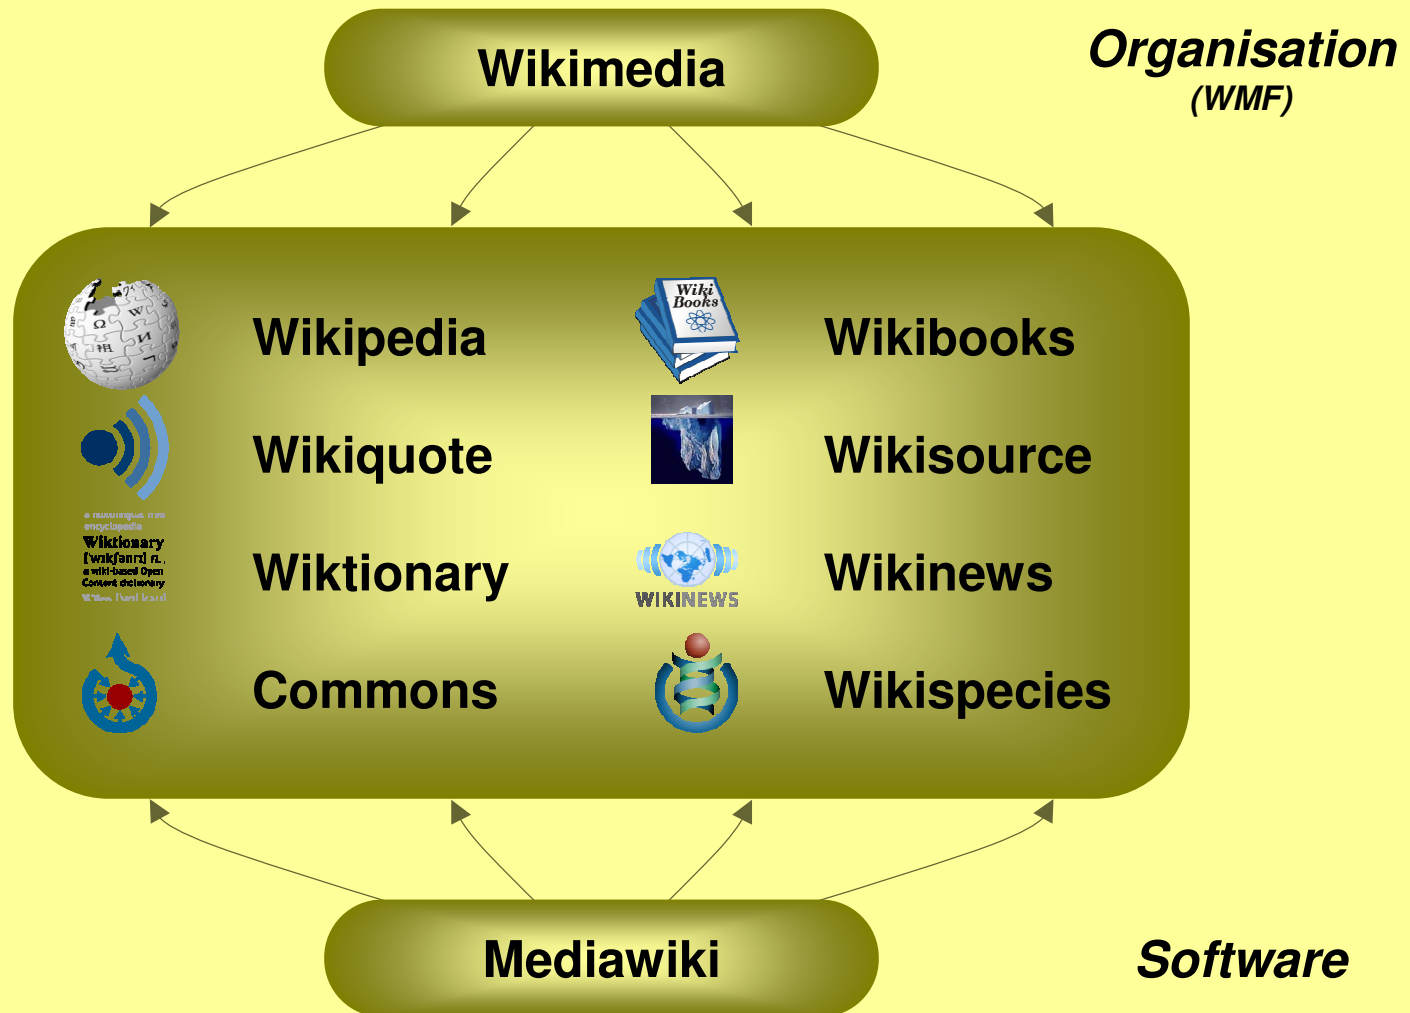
Wikimedia

Organisation
(WMF)

Wikipedia

Wiki Books

Wikibooks

Wikiquote

Wikisource

Wiktionary [wikʃənri] n., a wiki-based Open Content dictionary

Wiktionary

WIKINEWS

Wikinews

Commons

Wikispecies

Mediawiki

Software